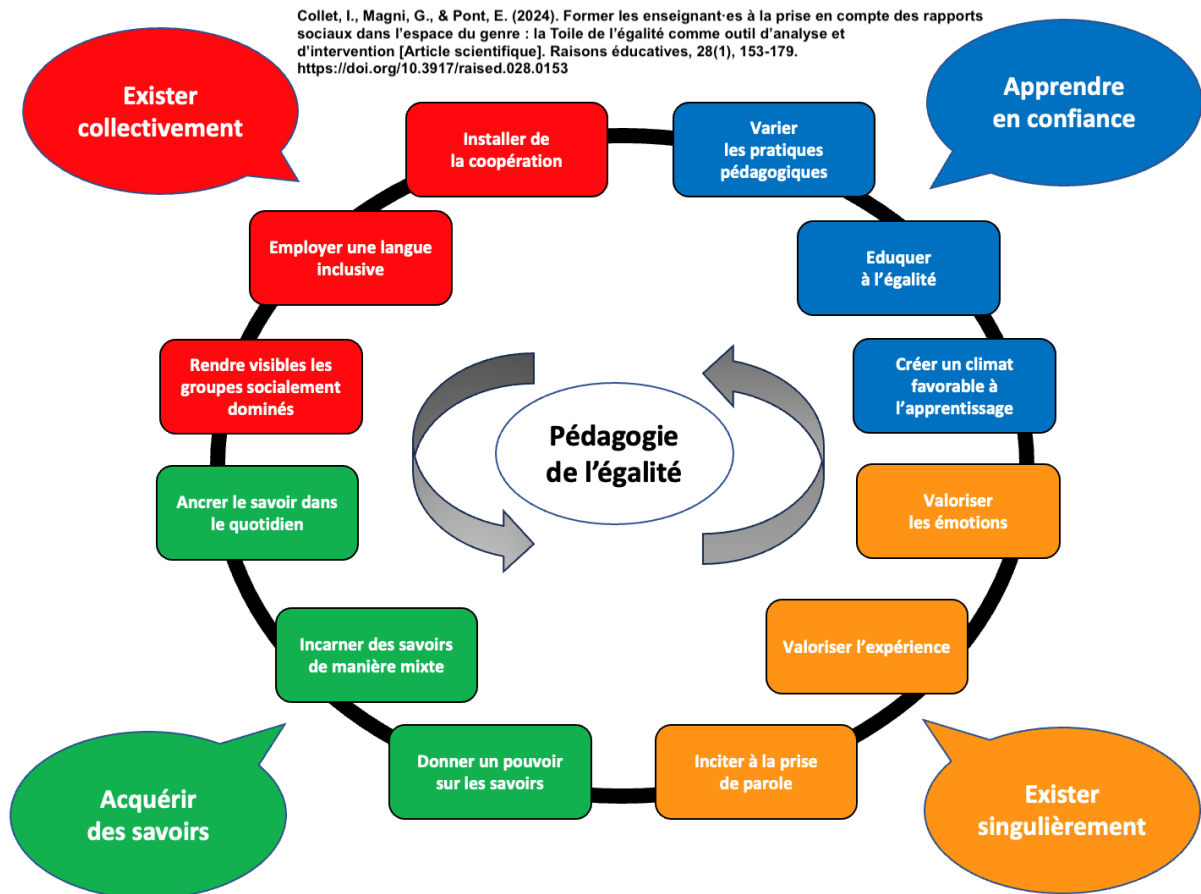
Collet, I., Magni, G., & Pont, E. (2024). Former les enseignant·es à la prise en compte des rapports sociaux dans l'espace du genre : la Toile de l'égalité comme outil d'analyse et d'intervention [Article scientifique]. Raisons éducatives, 28(1), 153-179. https://doi.org/10.3917/raised.028.0153

Exister collectivement

Apprendre en confiance

Installer de la coopération

Varier les pratiques pédagogiques

Employer une langue inclusive

Eduquer à l'égalité

Rendre visibles les groupes socialement dominés

Créer un climat favorable à l'apprentissage

Pédagogie de l'égalité

Ancrer le savoir dans le quotidien

Valoriser les émotions

Incarner des savoirs de manière mixte

Valoriser l'expérience

Donner un pouvoir sur les savoirs

Inciter à la prise de parole

Acquérir des savoirs

Exister singulièrement